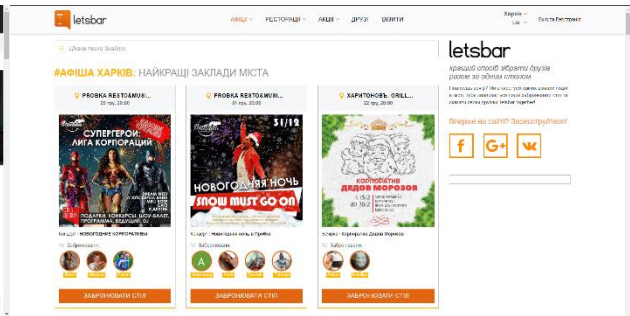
letsbar

АФІША РЕСТОРАЦІЇ АКЦІЇ ДРУЗІ ВВІЙТИ

Харків

Вхід в Ресторації

#АФІША ХАРКІВ: НАЙКРАЩІ ЗАКЛАДИ МІСТА

PROBKA RESTO&MUSI...
23 гру, 20:00

СУПЕРГЕРОИ: ЛИГА КОРПОРАЦИЙ

ПОДАРКИ, КОНКУРСЫ, ШОУ-БАЛЕТ, ПРОГРАММА, ВЕДУЩИЙ, DJ

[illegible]

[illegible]

ЗАБРОНЮВАТИ СТІЛ

PROBKA RESTO&MUSI...
31 гру, 20:00

31/12

НОВОГОДНЯЯ НОЧЬ

SNOW MUST GO ON

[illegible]

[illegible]

A

ЗАБРОНЮВАТИ СТІЛ

ХАРИТОНОВЪ. GRILL...
22 гру, 20:00

КОРПОРАТИВ ДЕДОВ МОРОЗОВ

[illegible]

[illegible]

ЗАБРОНЮВАТИ СТІЛ

letsbar

кращий спосіб зібрати друзів разом за одним столом

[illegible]

Вперше на сайті? Зареєструйтеся!

f G+ VK